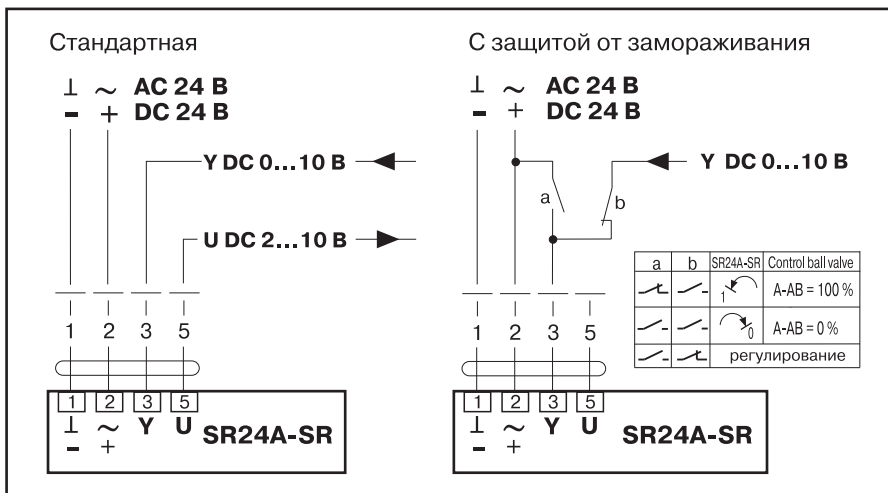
Стандартная

⊥ ~ AC 24 B
– + DC 24 B

Y DC 0...10 B

U DC 2...10 B

1 2 3 5

1 2 3 5
⊥ ~ Y U SR24A-SR
– +

С защитой от замораживания

⊥ ~ AC 24 B
– + DC 24 B

Y DC 0...10 B

a

b

| a | b | SR24A-SR | Control ball valve |
|---|---|---|---|
| | | 1 | A-AB = 100 % |
| | | 0 | A-AB = 0 % |
| | | регулирование | |

1 2 3 5

1 2 3 5
⊥ ~ Y U SR24A-SR
– +